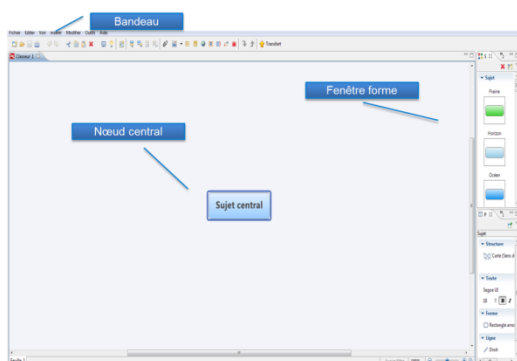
Bandeau

Fichier Edition Voir Insérer Modifier Outils Aide

Transfert

Classeur 1

Fenêtre forme

Nœud central

Sujet central

Sujet

Prairie

Horizon

Océan

Sujet

Structure

Carte (Sens d

Texte

Segoe UI

10

B

I

Forme

Rectangle arrondi

Ligne

Droit

Feuille 1